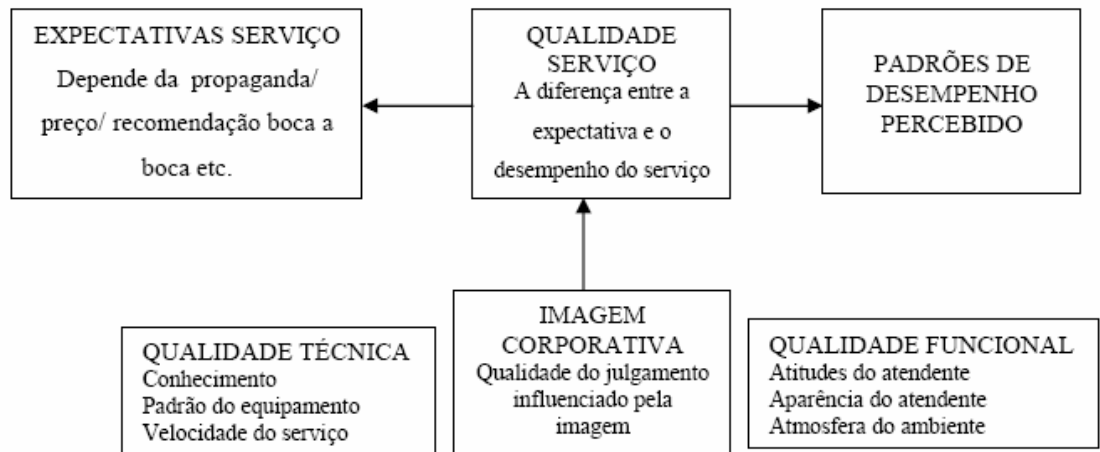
EXPECTATIVAS SERVIÇO
Depende da propaganda/ preço/ recomendação boca a boca etc.

QUALIDADE SERVIÇO
A diferença entre a expectativa e o desempenho do serviço

PADRÕES DE DESEMPENHO PERCEBIDO

QUALIDADE TÉCNICA
Conhecimento
Padrão do equipamento
Velocidade do serviço

IMAGEM CORPORATIVA
Qualidade do julgamento influenciado pela imagem

QUALIDADE FUNCIONAL
Atitudes do atendente
Aparência do atendente
Atmosfera do ambiente